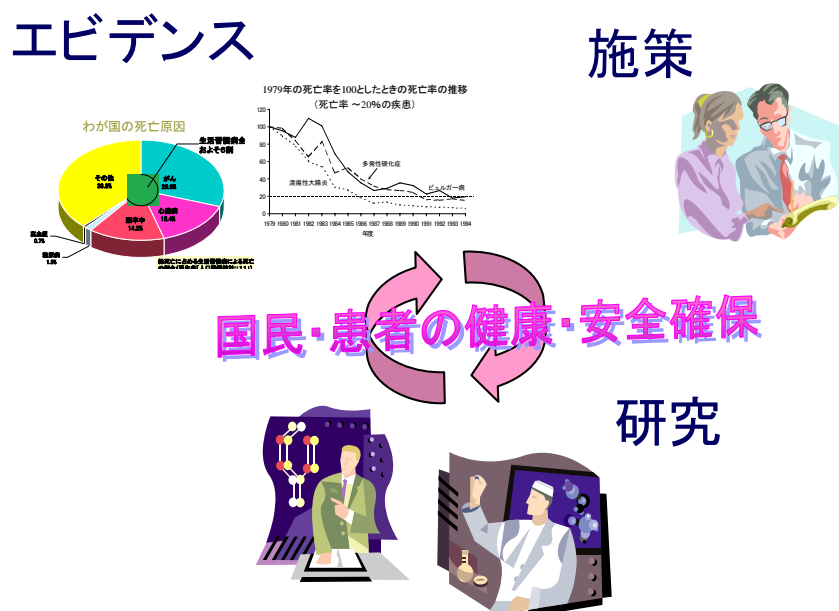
エビデンス

施策

わが国の死亡原因

生活習慣病およびその他

その他 30.5%

がん 28.8%

心疾患 15.4%

脳卒中 14.2%

高血圧 0.7%

糖尿病 1.3%

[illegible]

1979年の死亡率を100としたときの死亡率の推移
（死亡率 ～20%の疾患）

120
100
80
60
40
20
0

多発性硬化症

潰瘍性大腸炎

ビュルガー病

1979 1980 1981 1982 1983 1984 1985 1986 1987 1988 1989 1990 1991 1992 1993 1994

年度

国民･患者の健康･安全確保

研究